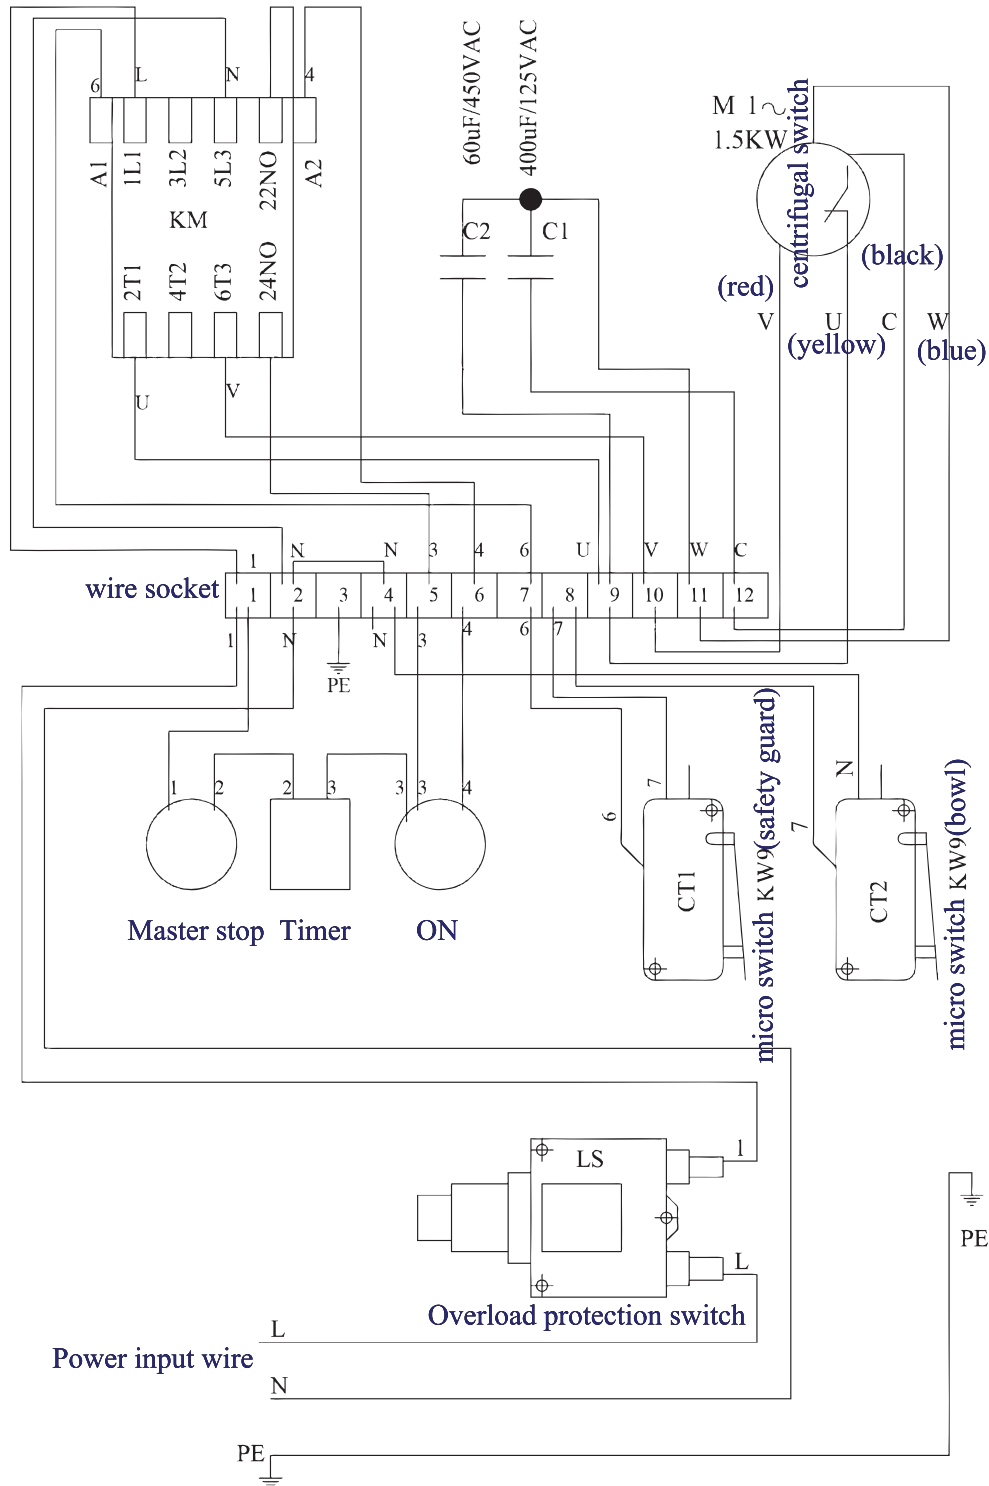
6 L N 4

A1 1L1 3L2 5L3 22NO A2

KM

2T1 4T2 6T3 24NO

U V

60uF/450VAC

400uF/125VAC

C2 C1

M 1~
1.5KW

centrifugal switch

(black)

(red)

V U C W

(yellow) (blue)

1 N N 3 4 6 U V W C

wire socket

| 1 | 2 | 3 | 4 | 5 | 6 | 7 | 8 | 9 | 10 | 11 | 12 |
|---|---|---|---|---|---|---|---|---|---|---|---|

1 N N 3 4 6 7

PE

1 2 2 3 3 3 4

Master stop Timer ON

7 6 CT1

micro switch KW9(safety guard)

N 7 CT2

micro switch KW9(bowl)

LS 1

L

Overload protection switch

L

Power input wire

N

PE

PE